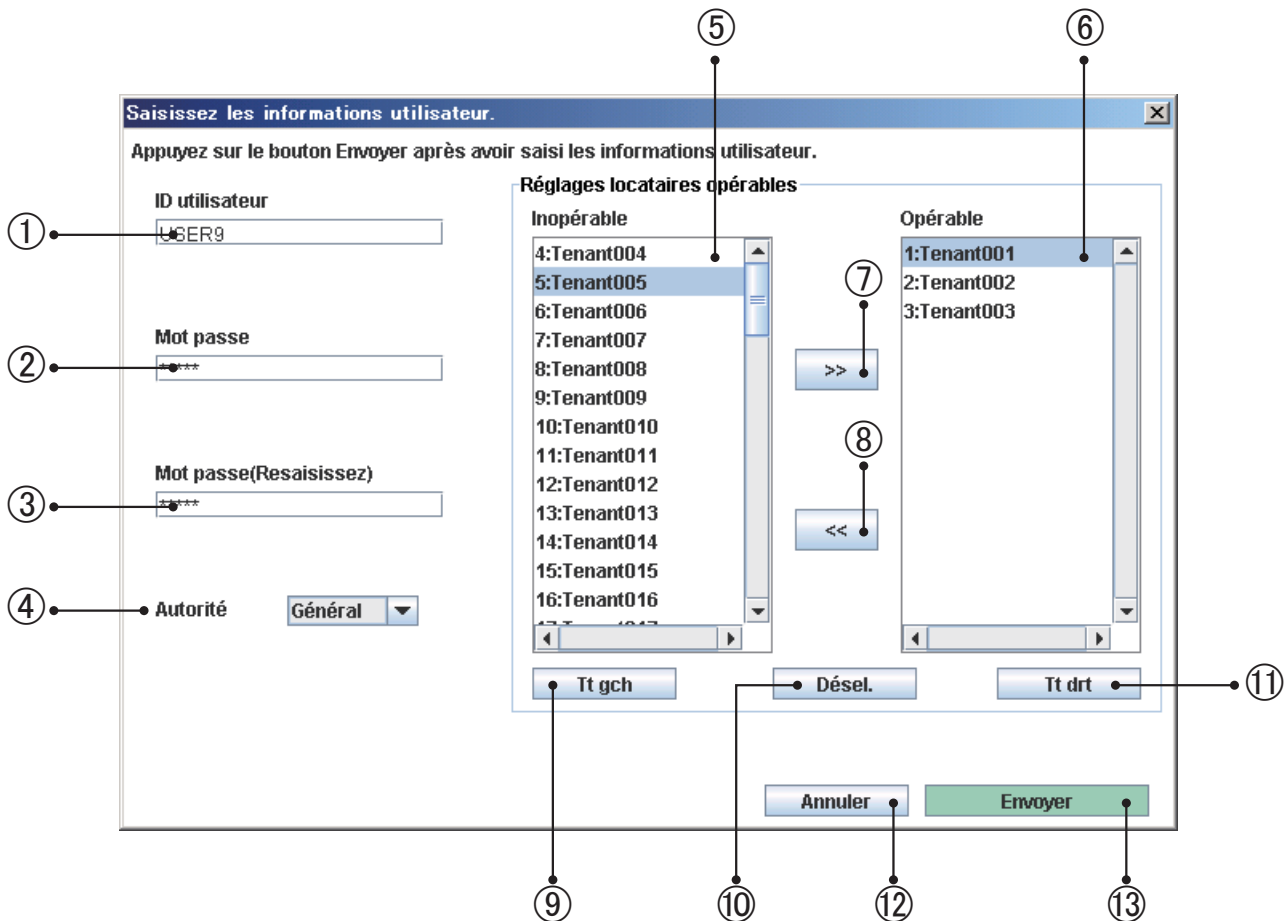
⑤ ⑥

Saisissez les informations utilisateur.

Appuyez sur le bouton Envoyer après avoir saisi les informations utilisateur.

ID utilisateur

① USER9

Mot passe

② *****

Mot passe(Resaisissez)

③ *****

④ Autorité Général

Réglages locataires opérables

Inopérable

4:Tenant004
5:Tenant005
6:Tenant006
7:Tenant007
8:Tenant008
9:Tenant009
10:Tenant010
11:Tenant011
12:Tenant012
13:Tenant013
14:Tenant014
15:Tenant015
16:Tenant016
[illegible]

⑦ >>

⑧ <<

Opérable

1:Tenant001
2:Tenant002
3:Tenant003

Tt gch Désel. Tt drt ⑪

Annuler Envoyer

⑨ ⑩ ⑫ ⑬